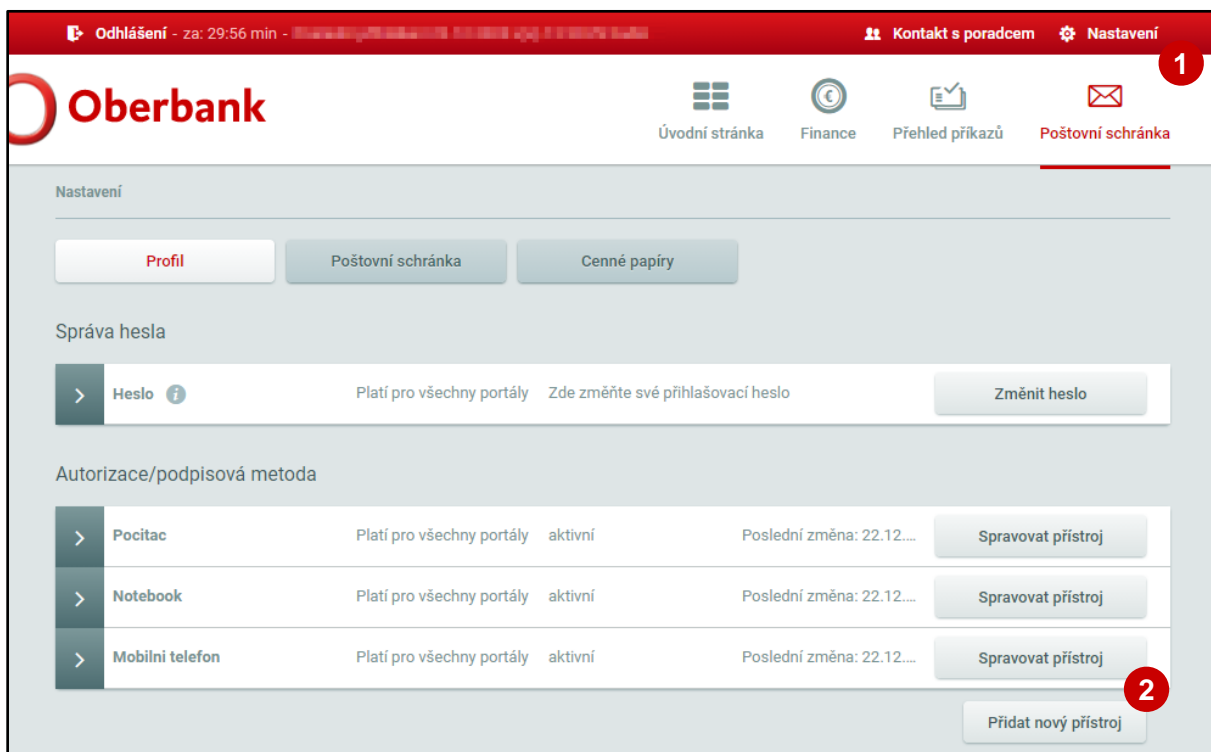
Odhlášení - za: 29:56 min - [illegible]

Kontakt s poradcem Nastavení

1

Oberbank

Úvodní stránka Finance Přehled příkazů Poštovní schránka

Nastavení

Profil Poštovní schránka Cenné papíry

Správa hesla

| Heslo | Platí pro všechny portály | Zde změňte své přihlašovací heslo | Změnit heslo |
|---|---|---|---|

Autorizace/podpisová metoda

| Pocitac | Platí pro všechny portály | aktivní | Poslední změna: 22.12.... | Spravovat přístroj |
|---|---|---|---|---|
| Notebook | Platí pro všechny portály | aktivní | Poslední změna: 22.12.... | Spravovat přístroj |
| Mobilni telefon | Platí pro všechny portály | aktivní | Poslední změna: 22.12.... | Spravovat přístroj |

2

Přidat nový přístroj